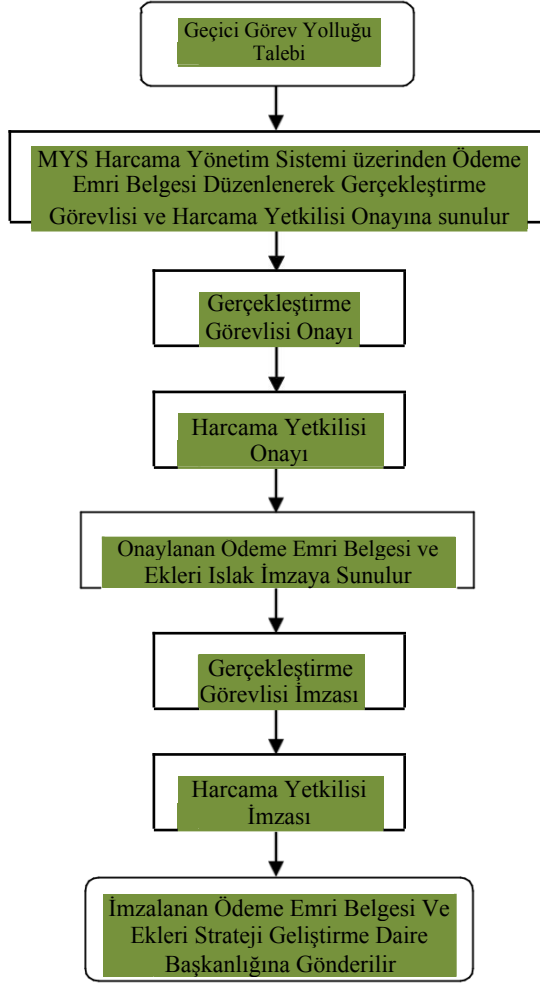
Geçici Görev Yolluğu Talebi

MYS Harcama Yönetim Sistemi üzerinden Ödeme Emri Belgesi Düzenlenerek Gerçekleştirme Görevlisi ve Harcama Yetkilisi Onayına sunulur

Gerçekleştirme Görevlisi Onayı

Harcama Yetkilisi Onayı

Onaylanan Odeme Emri Belgesi ve Ekleri Islak İmzaya Sunulur

Gerçekleştirme Görevlisi İmzası

Harcama Yetkilisi İmzası

İmzalanan Ödeme Emri Belgesi Ve Ekleri Strateji Geliştirme Daire Başkanlığına Gönderilir